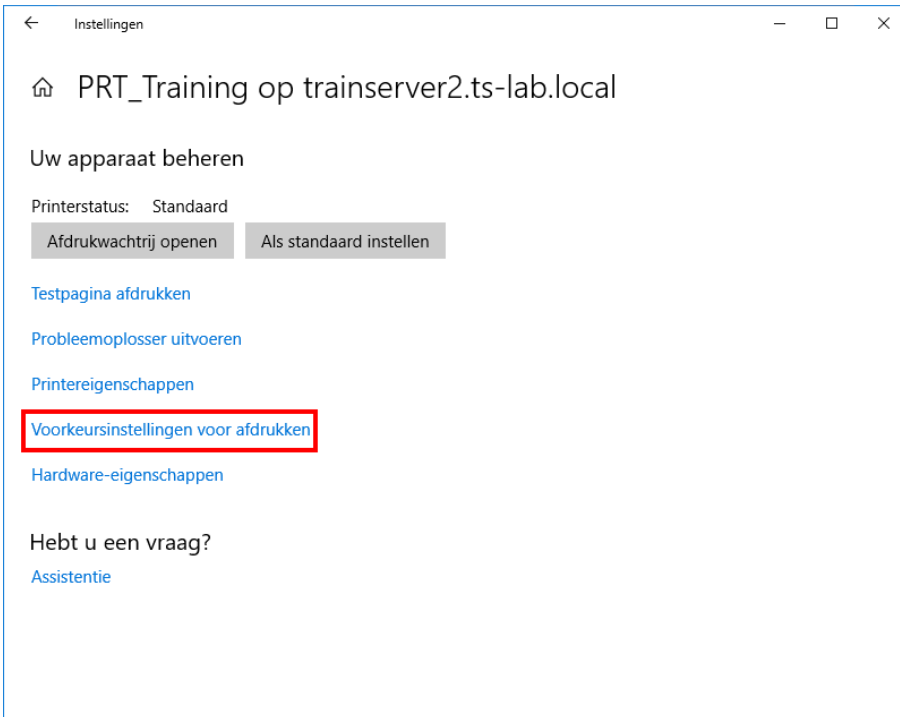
Instellingen

PRT_Training op trainserver2.ts-lab.local

Uw apparaat beheren

Printerstatus: Standaard

Afdrukwachtrij openen

Als standaard instellen

Testpagina afdrukken

Probleemoplosser uitvoeren

Printereigenschappen

Voorkeursinstellingen voor afdrukken

Hardware-eigenschappen

Hebt u een vraag?

Assistentie